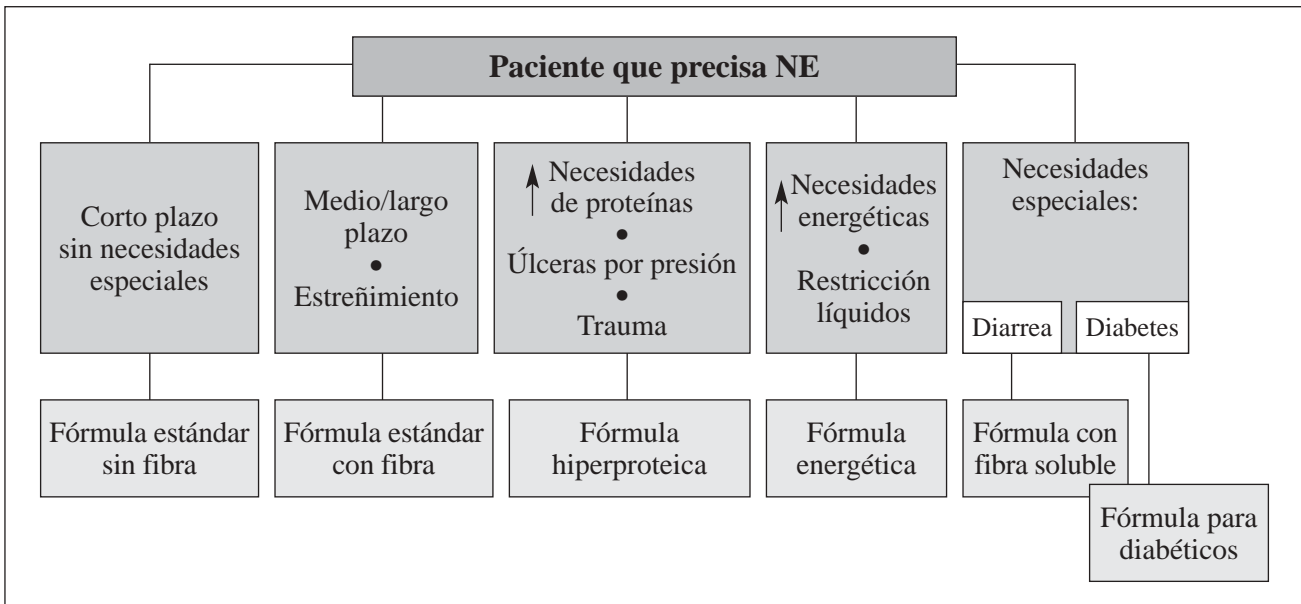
Paciente que precisa NE

Corto plazo sin necesidades especiales

Medio/largo plazo
•
Estreñimiento

↑ Necesidades de proteínas
•
Úlceras por presión
•
Trauma

↑ Necesidades energéticas
•
Restricción líquidos

Necesidades especiales:

Diarrea

Diabetes

Fórmula estándar sin fibra

Fórmula estándar con fibra

Fórmula hiperproteica

Fórmula energética

Fórmula con fibra soluble

Fórmula para diabéticos